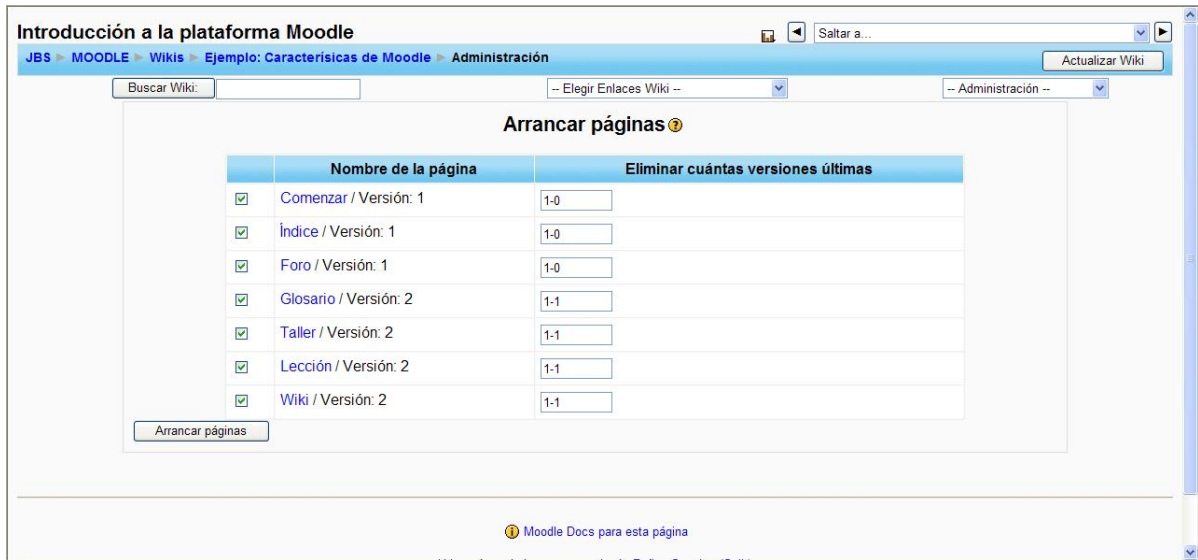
Introducción a la plataforma Moodle

Saltar a...

JBS ▶ MOODLE ▶ Wikis ▶ Ejemplo: Caracterísicas de Moodle ▶ Administración

Actualizar Wiki

Buscar Wiki:

-- Elegir Enlaces Wiki --

-- Administración --

Arrancar páginas

| | Nombre de la página | Eliminar cuántas versiones últimas |
|---|---|---|
| ☑ | Comenzar / Versión: 1 | 1-0 |
| ☑ | Índice / Versión: 1 | 1-0 |
| ☑ | Foro / Versión: 1 | 1-0 |
| ☑ | Glosario / Versión: 2 | 1-1 |
| ☑ | Taller / Versión: 2 | 1-1 |
| ☑ | Lección / Versión: 2 | 1-1 |
| ☑ | Wiki / Versión: 2 | 1-1 |

Arrancar páginas

Moodle Docs para esta página

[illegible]